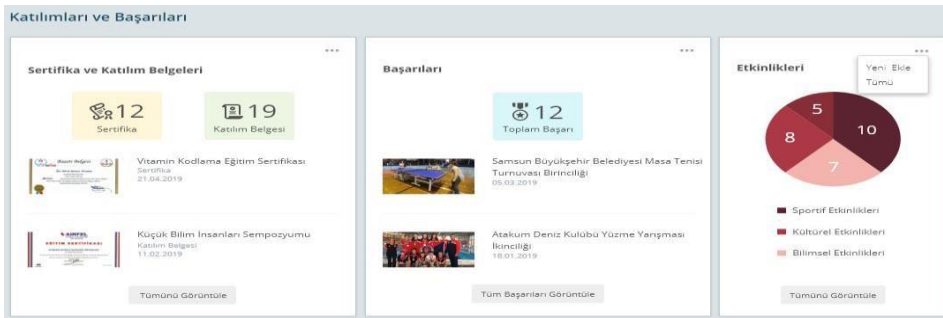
Katılımları ve Başarıları

...

Sertifika ve Katılım Belgeleri

12
Sertifika

19
Katılım Belgesi

Vitamin Kodlama Eğitim Sertifikası
Sertifika
21.04.2019

Küçük Bilim İnsanları Sempozyumu
Katılım Belgesi
11.02.2019

Tümünü Görüntüle

...

Başarıları

12
Toplam Başarı

Samsun Büyükşehir Belediyesi Masa Tenisi Turnuvası Birinciliği
05.03.2019

Atakum Deniz Kulübü Yüzme Yarışması İkinciliği
18.01.2019

Tüm Başarıları Görüntüle

...

Etkinlikleri

Yeni Ekle
Tümü

5
10
8
7

Sportif Etkinlikleri
Kültürel Etkinlikleri
Bilimsel Etkinlikleri

Tümünü Görüntüle